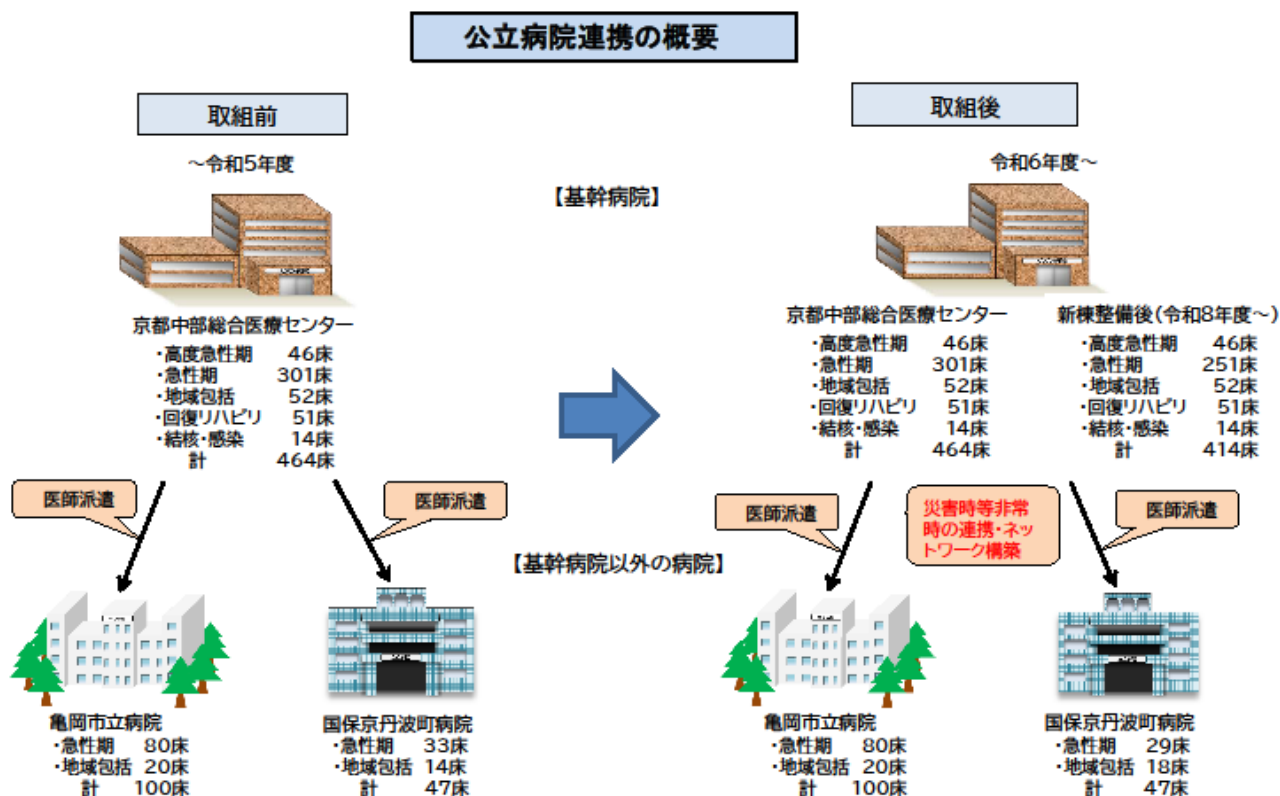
公立病院連携の概要

取組前

～令和5年度

【基幹病院】

京都中部総合医療センター
・高度急性期 46床
・急性期 301床
・地域包括 52床
・回復リハビリ 51床
・結核・感染 14床
計 464床

医師派遣

医師派遣

【基幹病院以外の病院】

亀岡市立病院
・急性期 80床
・地域包括 20床
計 100床

国保京丹波町病院
・急性期 33床
・地域包括 14床
計 47床

取組後

令和6年度～

京都中部総合医療センター
・高度急性期 46床
・急性期 301床
・地域包括 52床
・回復リハビリ 51床
・結核・感染 14床
計 464床

新棟整備後（令和8年度～）
・高度急性期 46床
・急性期 251床
・地域包括 52床
・回復リハビリ 51床
・結核・感染 14床
計 414床

医師派遣

災害時等非常時の連携・ネットワーク構築

医師派遣

亀岡市立病院
・急性期 80床
・地域包括 20床
計 100床

国保京丹波町病院
・急性期 29床
・地域包括 18床
計 47床